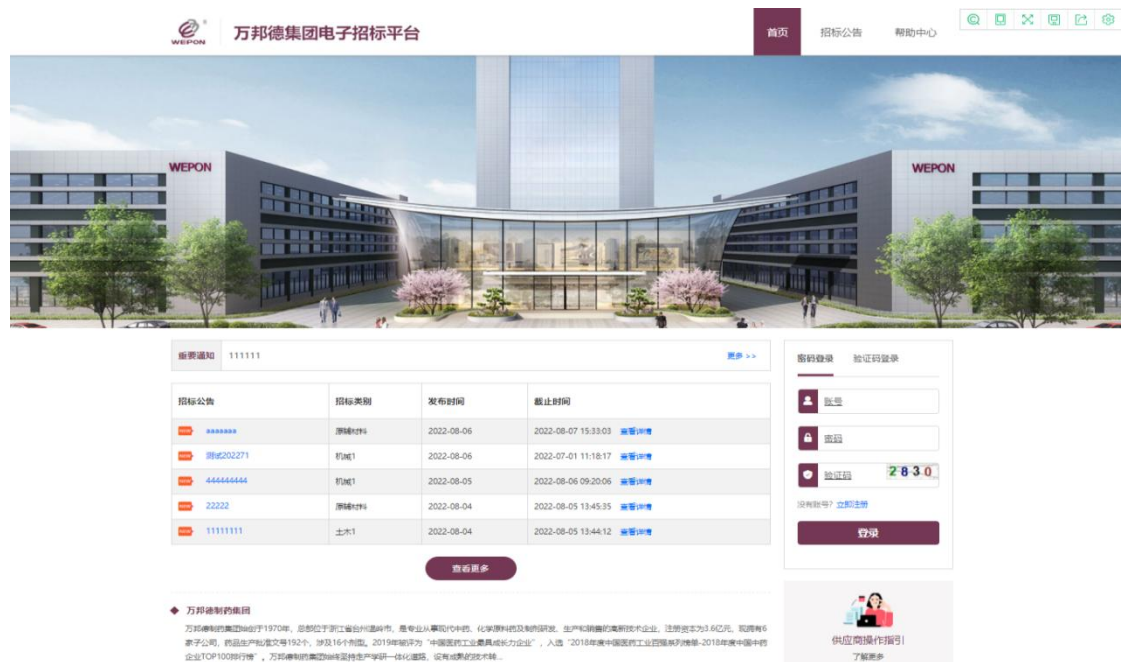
WEPON 万邦德集团电子招标平台

首页 招标公告 帮助中心

WEPON WEPON

重要通知 111111 更多 >>

| 招标公告 | 招标类别 | 发布时间 | 截止时间 |
|---|---|---|---|
| NEW aaaaaaa | 原辅材料 | 2022-08-06 | 2022-08-07 15:33:03 查看详情 |
| NEW 测试202271 | 机械1 | 2022-08-06 | 2022-07-01 11:18:17 查看详情 |
| NEW 444444444 | 机械1 | 2022-08-05 | 2022-08-06 09:20:06 查看详情 |
| NEW 22222 | 原辅材料 | 2022-08-04 | 2022-08-05 13:45:35 查看详情 |
| NEW 11111111 | 土木1 | 2022-08-04 | 2022-08-05 13:44:12 查看详情 |

查看更多

密码登录 验证码登录

账号

密码

验证码 2830

没有账号? 立即注册

登录

万邦德制药集团

万邦德制药集团始创于1970年，总部位于浙江省台州温岭市，是专业从事现代中药、化学原料药及制剂研发、生产和销售的高新技术企业，注册资本为3.6亿元。现拥有6家子公司，药品生产批准文号192个，涉及16个剂型。2019年被评为"中国医药工业最具成长力企业"，入选"2018年度中国医药工业百强系列榜单-2018年度中国中药企业TOP100排行榜"。万邦德制药集团始终坚持生产研一体化道路，设有成熟的技术转...

供应商操作指引

了解更多